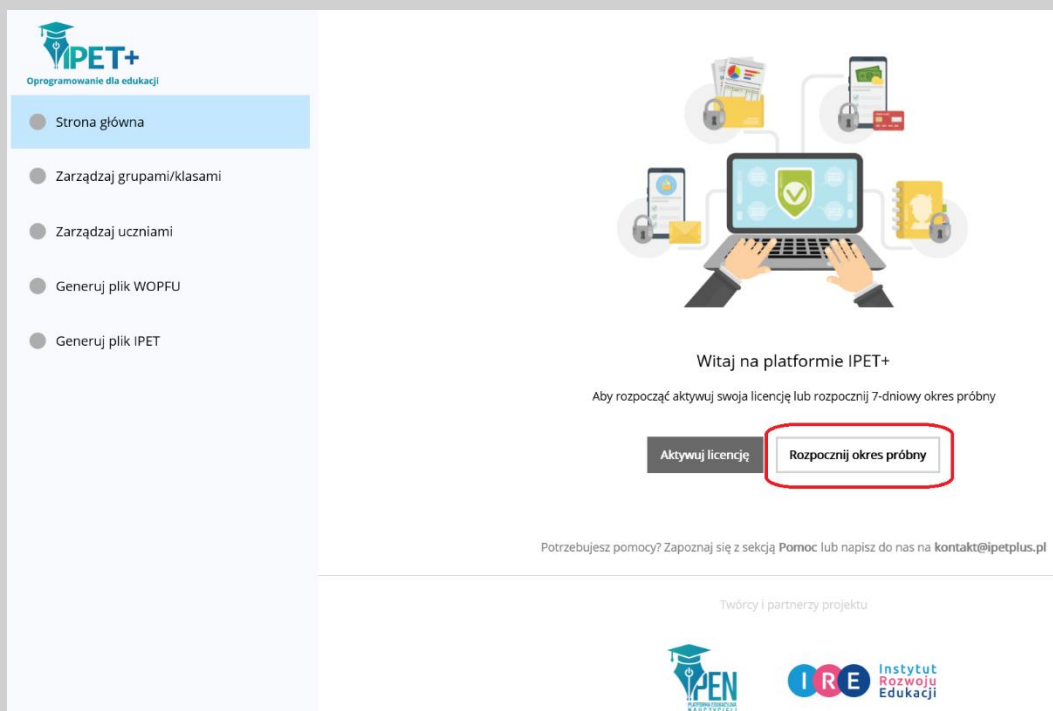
IPET+
Oprogramowanie dla edukacji

Strona główna

Zarządzaj grupami/klasami

Zarządzaj uczniami

Generuj plik WOPFU

Generuj plik IPET

Witaj na platformie IPET+

Aby rozpocząć aktywuj swoja licencję lub rozpocznij 7-dniowy okres próbny

Aktywuj licencję

Rozpocznij okres próbny

Potrzebujesz pomocy? Zapoznaj się z sekcją Pomoc lub napisz do nas na kontakt@ipetplus.pl

Twórcy i partnerzy projektu

PEN
PLATFORMA EDUKACYJNA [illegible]

IRE Instytut Rozwoju Edukacji